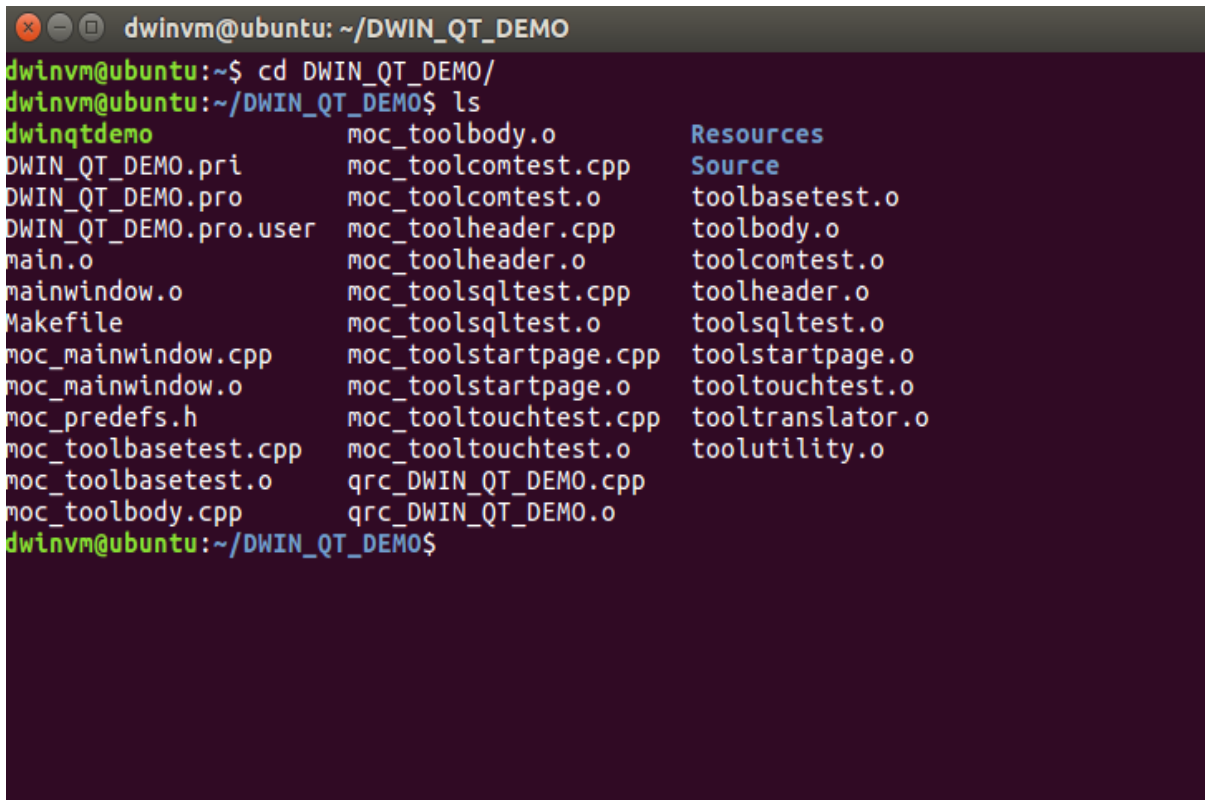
dwinvm@ubuntu: ~/DWIN_QT_DEMO

dwinvm@ubuntu:~$ cd DWIN_QT_DEMO/
dwinvm@ubuntu:~/DWIN_QT_DEMO$ ls

| | | |
|---|---|---|
| dwinqtdemo | moc_toolbody.o | Resources |
| DWIN_QT_DEMO.pri | moc_toolcomtest.cpp | Source |
| DWIN_QT_DEMO.pro | moc_toolcomtest.o | toolbasetest.o |
| DWIN_QT_DEMO.pro.user | moc_toolheader.cpp | toolbody.o |
| main.o | moc_toolheader.o | toolcomtest.o |
| mainwindow.o | moc_toolsqltest.cpp | toolheader.o |
| Makefile | moc_toolsqltest.o | toolsqltest.o |
| moc_mainwindow.cpp | moc_toolstartpage.cpp | toolstartpage.o |
| moc_mainwindow.o | moc_toolstartpage.o | tooltouchtest.o |
| moc_predefs.h | moc_tooltouchtest.cpp | tooltranslator.o |
| moc_toolbasetest.cpp | moc_tooltouchtest.o | toolutility.o |
| moc_toolbasetest.o | qrc_DWIN_QT_DEMO.cpp | |
| moc_toolbody.cpp | qrc_DWIN_QT_DEMO.o | |

dwinvm@ubuntu:~/DWIN_QT_DEMO$